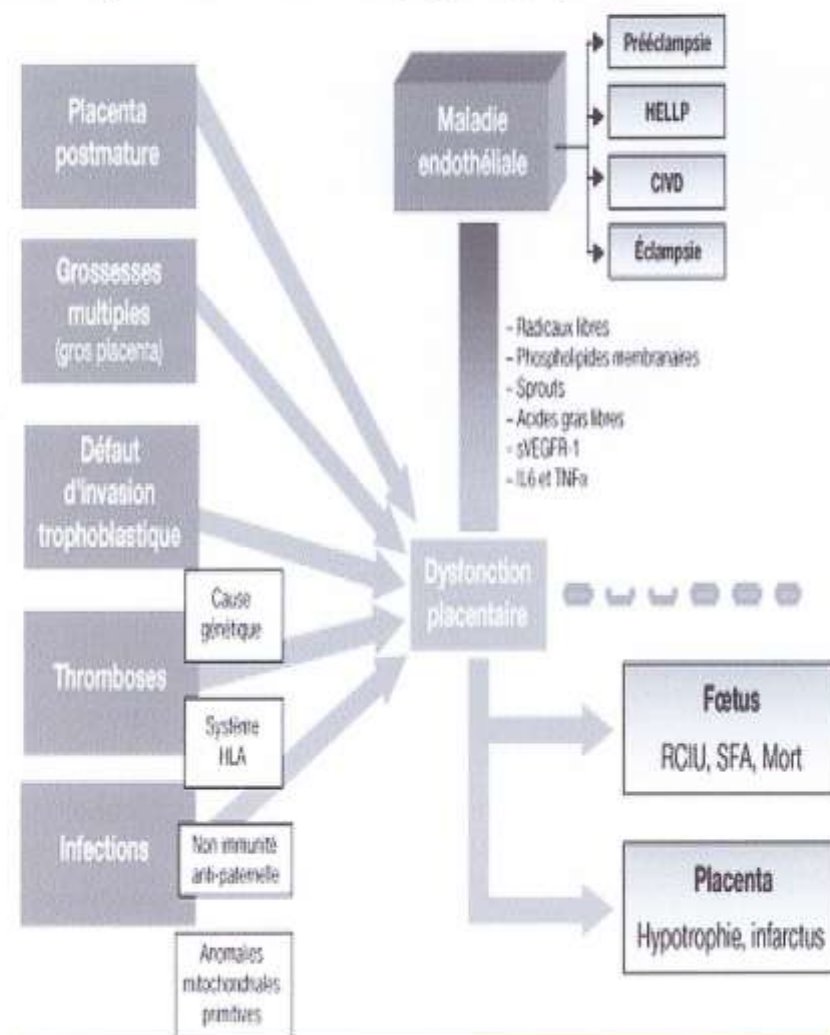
Placenta postmature

Grossesses multiples (gros placenta)

Défaut d'invasion trophoblastique

Cause génétique

Thromboses

Système HLA

Infections

Non immunité anti-paternelle

Anomalies mitochondriales primitives

Maladie endothéliale

Prééclampsie

HELLP

CIVD

Éclampsie

- Radicaux libres
- Phospholipides membranaires
- Sprouts
- Acides gras libres
- sVEGFR-1
- IL6 et TNFα

Dysfonction placentaire

Fœtus

RCIU, SFA, Mort

Placenta

Hypotrophie, infarctus